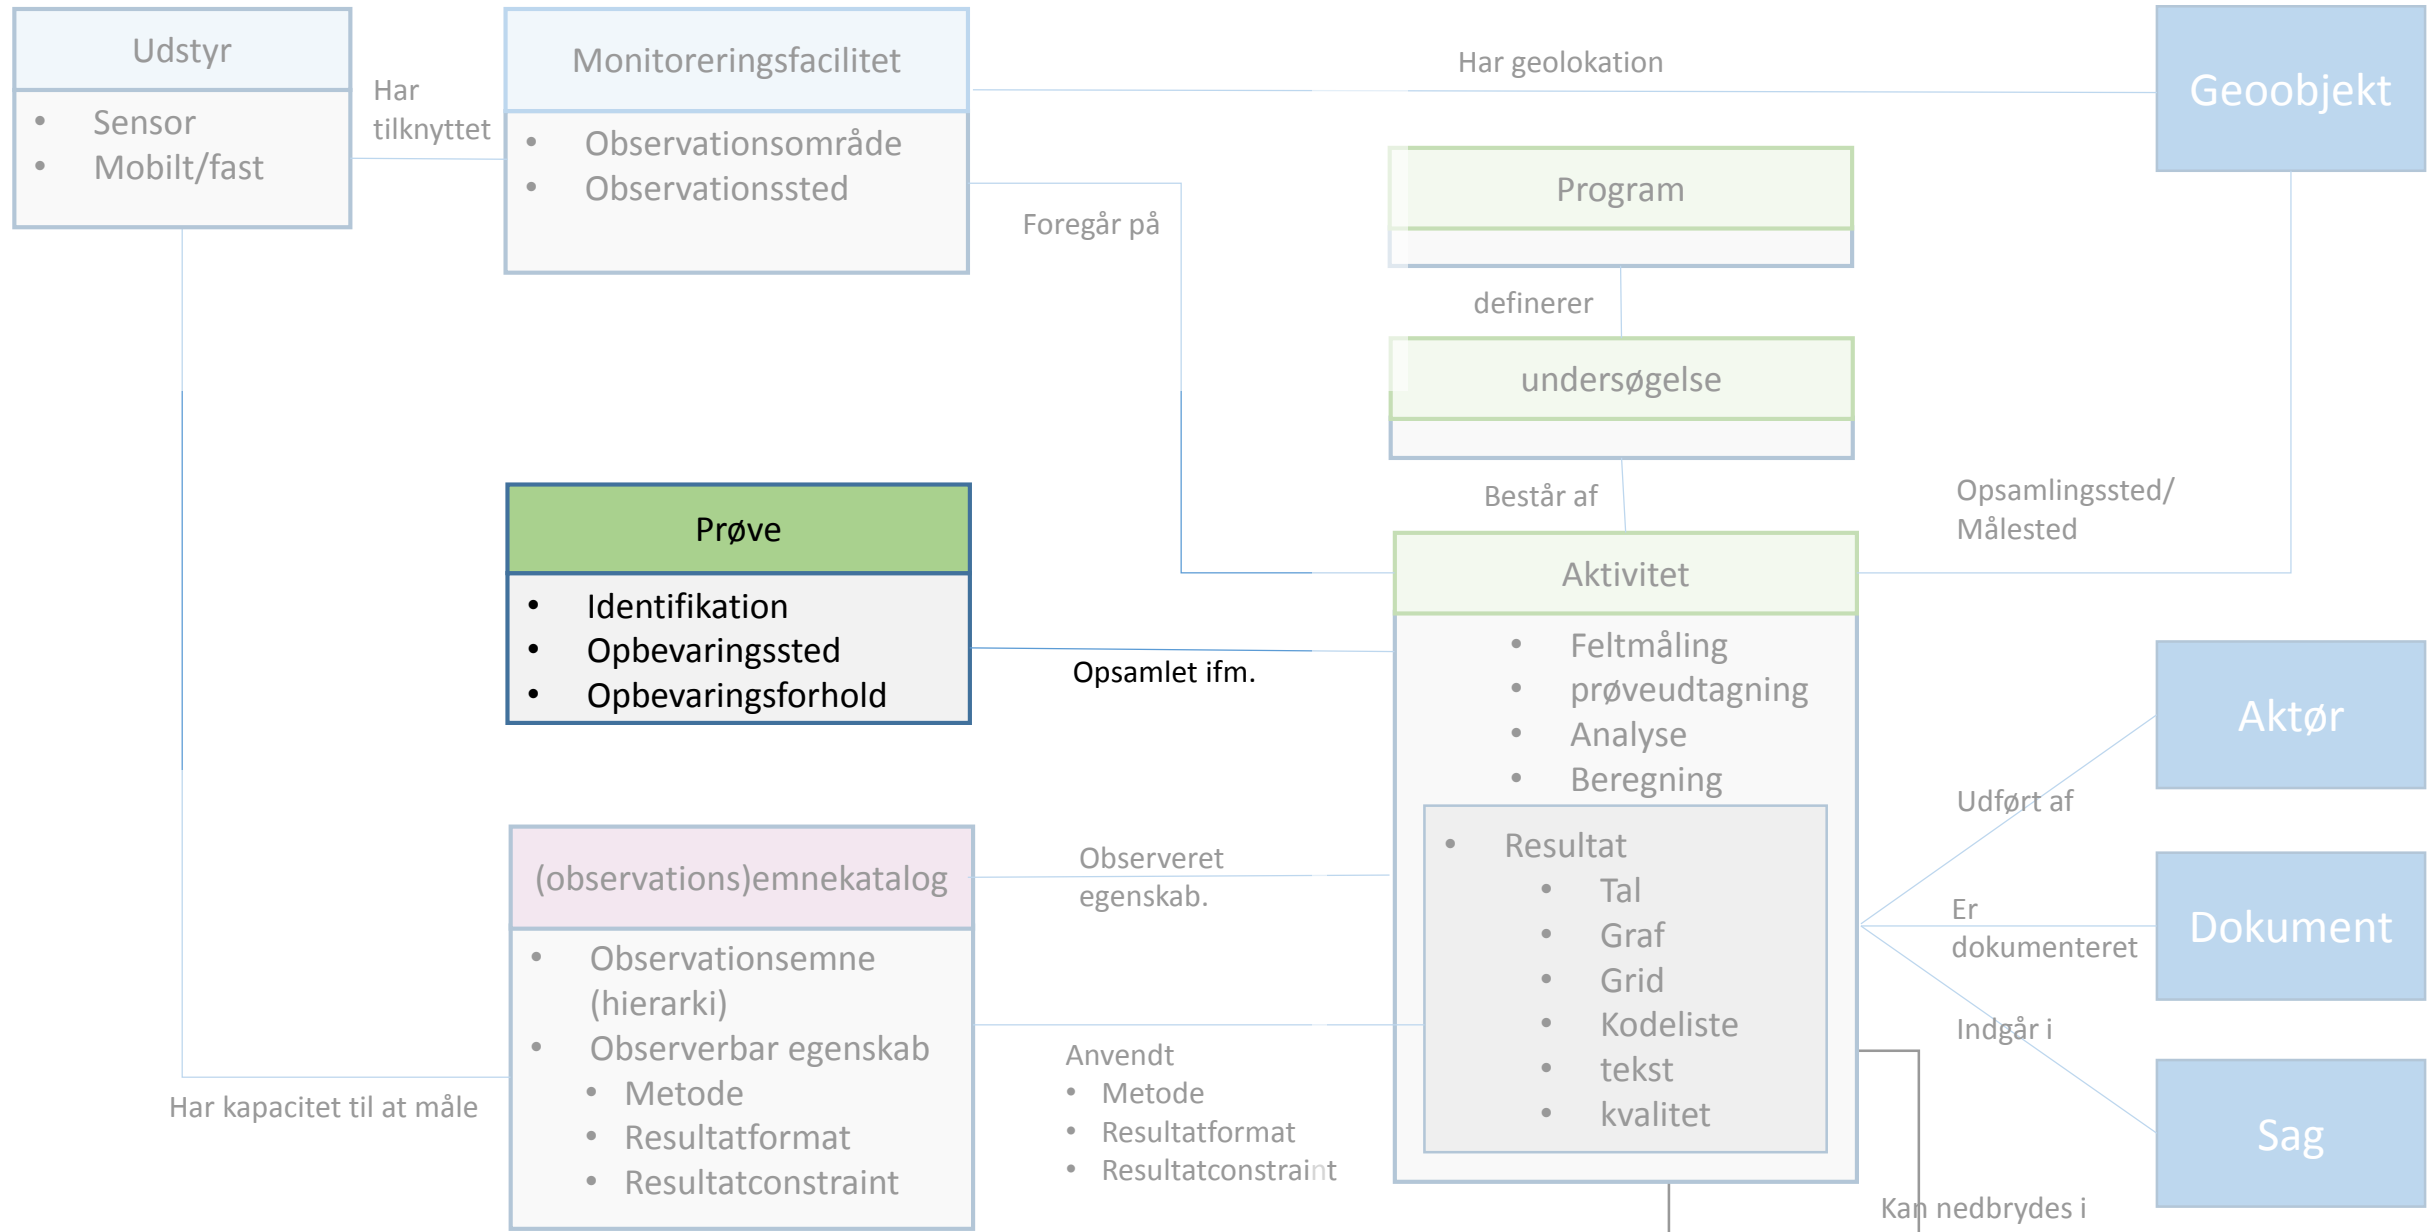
Udstyr
- Sensor
- Mobilt/fast

Har tilknyttet

Monitoreringsfacilitet
- Observationsområde
- Observationssted

Har geolokation

Geoobjekt

Program

definerer

undersøgelse

Foregår på

Består af

Opsamlingssted/ Målested

Prøve
- Identifikation
- Opbevaringssted
- Opbevaringsforhold

Opsamlet ifm.

Aktivitet
- Feltmåling
- prøveudtagning
- Analyse
- Beregning
- Resultat
  - Tal
  - Graf
  - Grid
  - Kodeliste
  - tekst
  - kvalitet

Aktør

Udført af

Er dokumenteret

Dokument

Indgår i

Sag

(observations)emnekatalog
- Observationsemne (hierarki)
- Observerbar egenskab
  - Metode
  - Resultatformat
  - Resultatconstraint

Observeret egenskab.

Anvendt
- Metode
- Resultatformat
- Resultatconstraint

Har kapacitet til at måle

Kan nedbrydes i